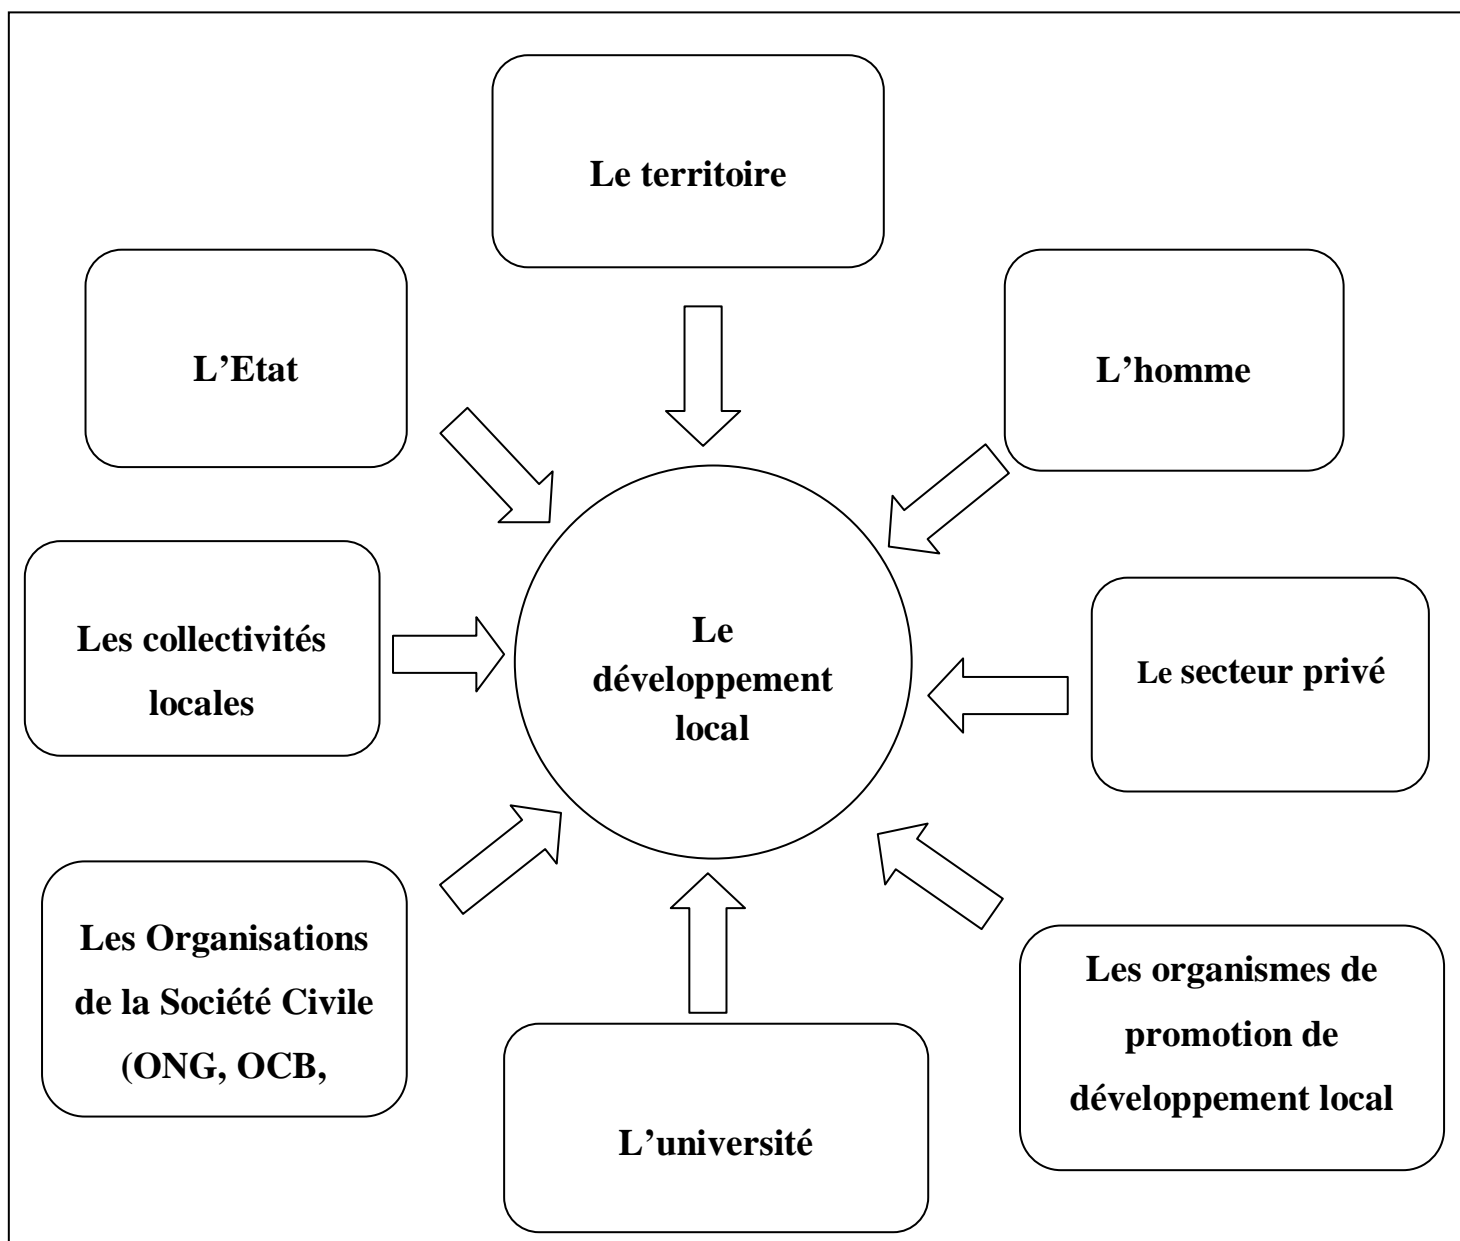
Le territoire

L’Etat

L’homme

Les collectivités locales

Le développement local

Le secteur privé

Les Organisations de la Société Civile (ONG, OCB,

Les organismes de promotion de développement local

L’université